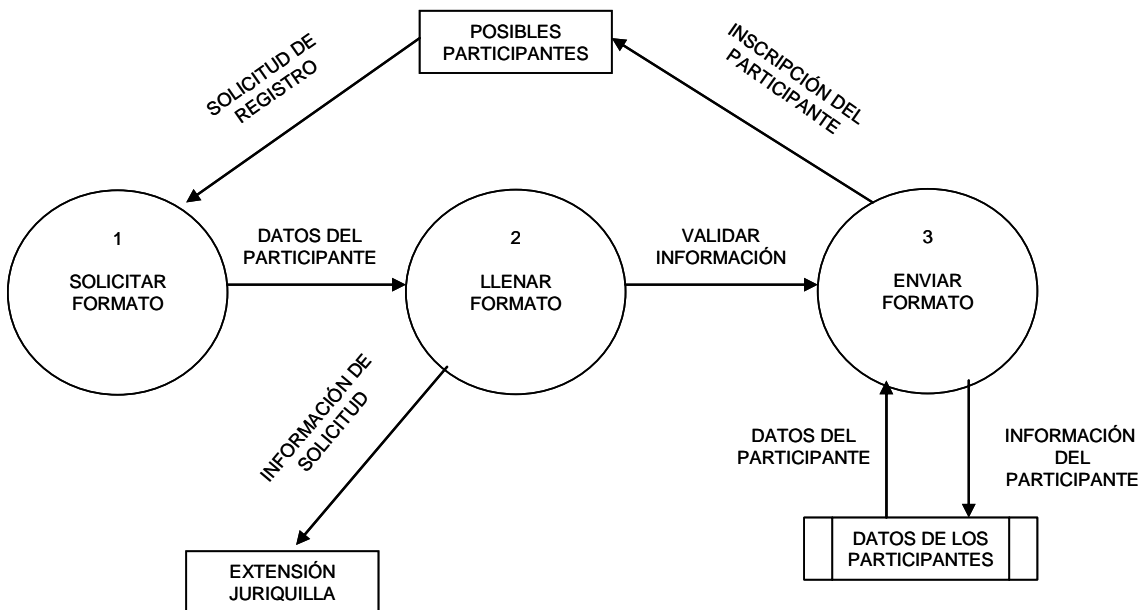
POSIBLES PARTICIPANTES

SOLICITUD DE REGISTRO

INSCRIPCIÓN DEL PARTICIPANTE

1

SOLICITAR FORMATO

DATOS DEL PARTICIPANTE

2

LLENAR FORMATO

VALIDAR INFORMACIÓN

3

ENVIAR FORMATO

INFORMACIÓN DE SOLICITUD

DATOS DEL PARTICIPANTE

INFORMACIÓN DEL PARTICIPANTE

DATOS DE LOS PARTICIPANTES

EXTENSIÓN JURIQUILLA